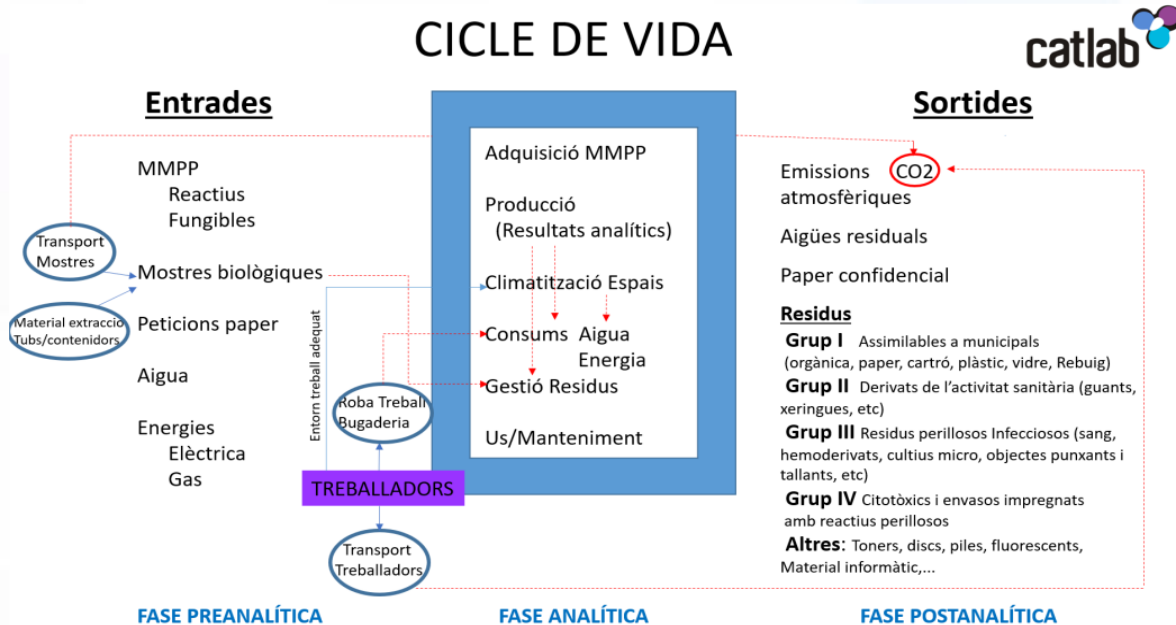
CICLE DE VIDA

catlab

Entrades

MMPP
Reactius
Fungibles

Transport Mostres

Mostres biològiques

Material extraccio Tubs/contenidors

Peticions paper

Aigua

Energies
Elèctrica
Gas

Entorn treball adequat

Roba Treball Bugaderia

TREBALLADORS

Transport Treballadors

Adquisició MMPP

Producció
(Resultats analítics)

Climatització Espais

Consums Aigua
Energia

Gestió Residus

Us/Manteniment

Sortides

Emissions atmosfèriques $CO_2$

Aigües residuals

Paper confidencial

Residus

Grup I Assimilables a municipals (orgànica, paper, cartró, plàstic, vidre, Rebuig)

Grup II Derivats de l'activitat sanitària (guants, xeringues, etc)

Grup III Residus perillosos Infecciosos (sang, hemoderivats, cultius micro, objectes punxants i tallants, etc)

Grup IV Citotòxics i envasos impregnats amb reactius perillosos

Altres: Toners, discs, piles, fluorescents, Material informàtic,...

FASE PREANALÍTICA

FASE ANALÍTICA

FASE POSTANALÍTICA